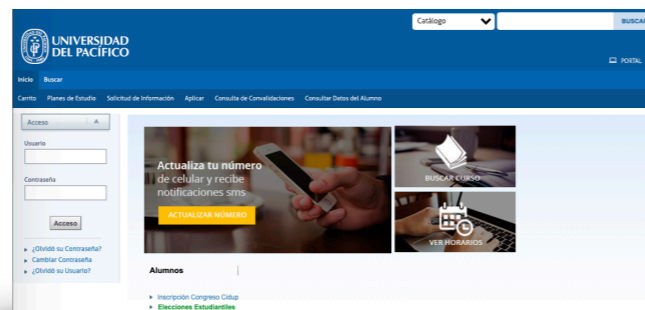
UNIVERSIDAD DEL PACÍFICO

Catálogo

BUSCAR

PORTAL

Inicio Buscar

Carrito Planes de Estudio Solicitud de Información Aplicar Consulta de Convalidaciones Consultar Datos del Alumno

Acceso

Usuario

Contraseña

Acceso

¿Olvidó su Contraseña?
Cambiar Contraseña
¿Olvidó su Usuario?

Actualiza tu número de celular y recibe notificaciones sms

ACTUALIZAR NÚMERO

BUSCAR CURSO

VER HORARIOS

Alumnos

Inscripción Congreso Cidup
Elecciones Estudiantiles